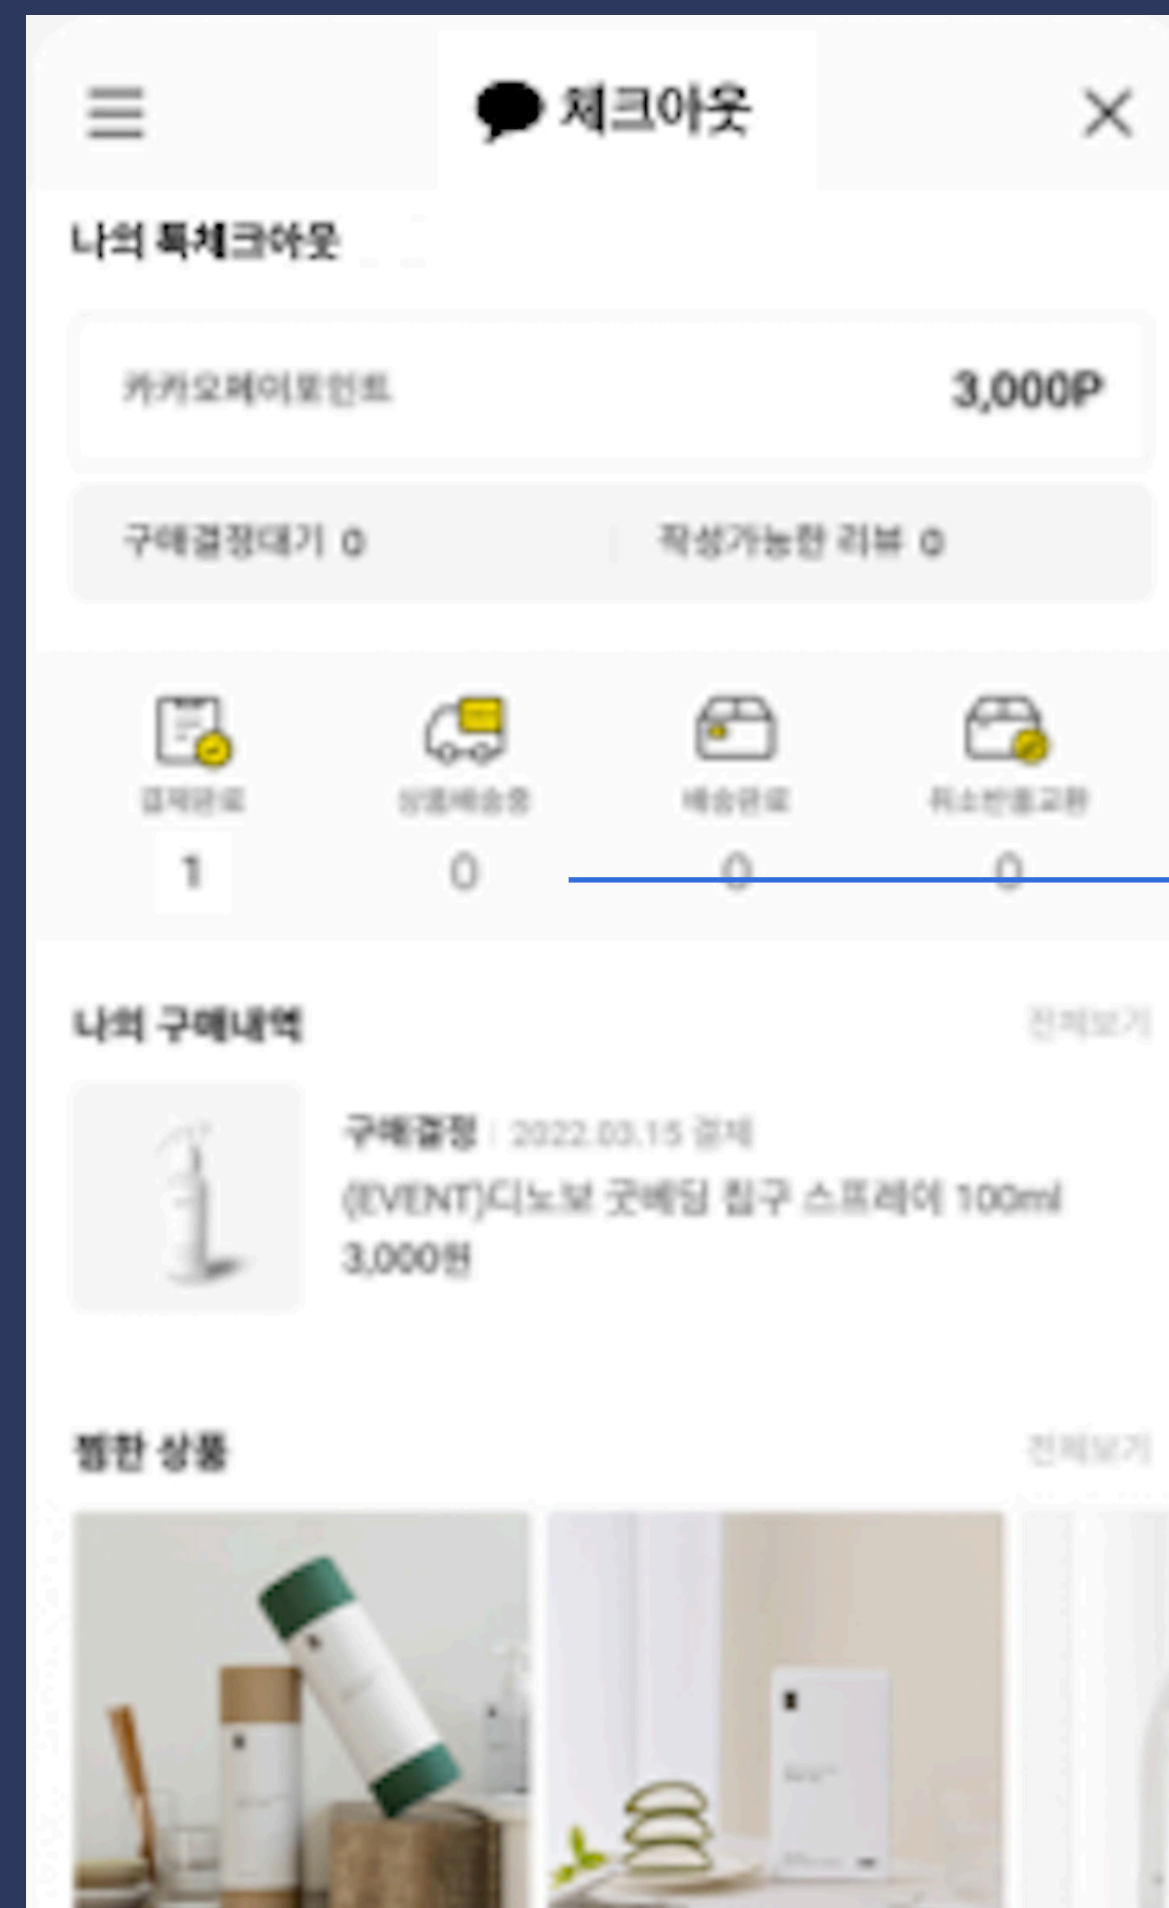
체크아웃

나의 톡체크아웃

카카오페이포인트 3,000P

구매결정대기 0 | 작성가능한 리뷰 0

결제완료
1

상품배송중
0

배송완료
0

취소반품교환
0

나의 구매내역 전체보기

구매결정 | 2022.03.15 결제
(EVENT)디노보 굿베딩 침구 스프레이 100ml
3,000원

찜한 상품 전체보기